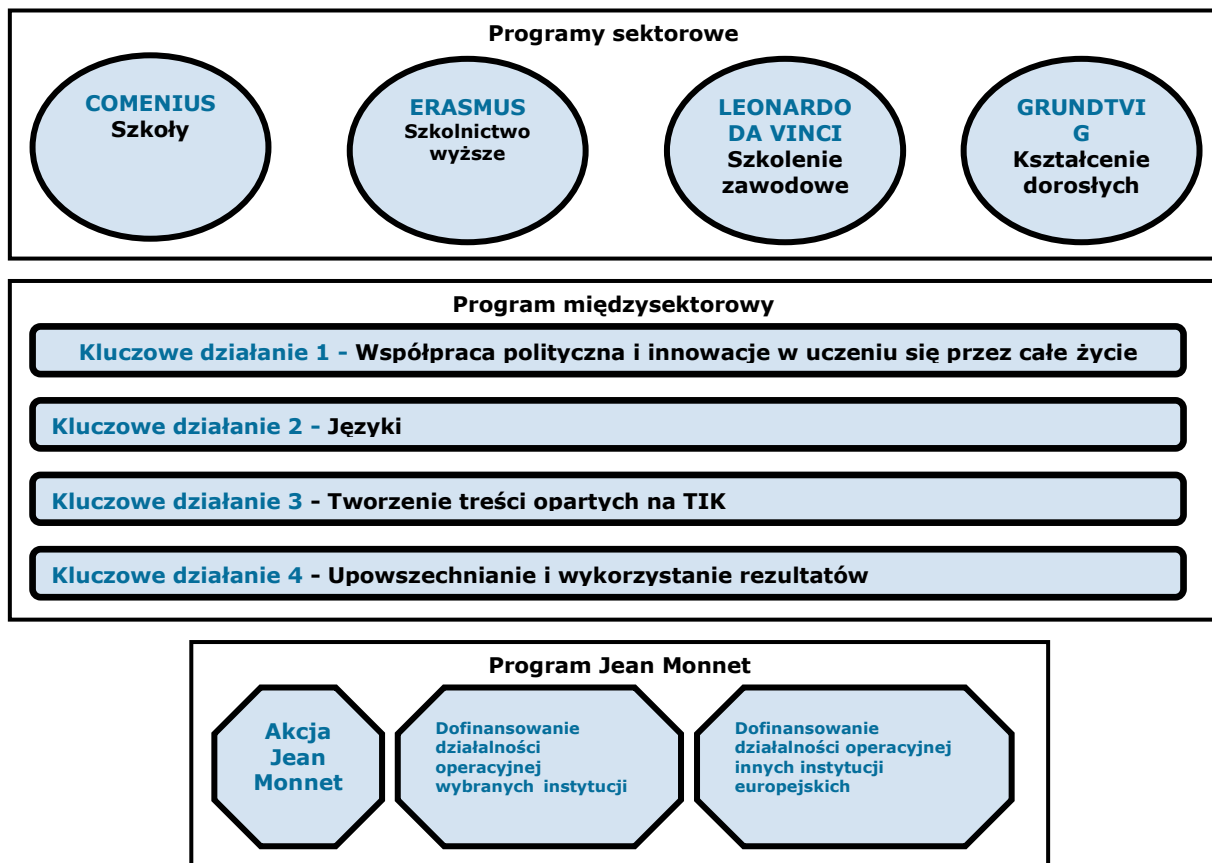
Programy sektorowe

COMENIUS
Szkoły

ERASMUS
Szkolnictwo wyższe

LEONARDO DA VINCI
Szkolenie zawodowe

GRUNDTVI G
Kształcenie dorosłych

Program międzysektorowy

Kluczowe działanie 1 - Współpraca polityczna i innowacje w uczeniu się przez całe życie

Kluczowe działanie 2 - Języki

Kluczowe działanie 3 - Tworzenie treści opartych na TIK

Kluczowe działanie 4 - Upowszechnianie i wykorzystanie rezultatów

Program Jean Monnet

Akcja Jean Monnet

Dofinansowanie działalności operacyjnej wybranych instytucji

Dofinansowanie działalności operacyjnej innych instytucji europejskich